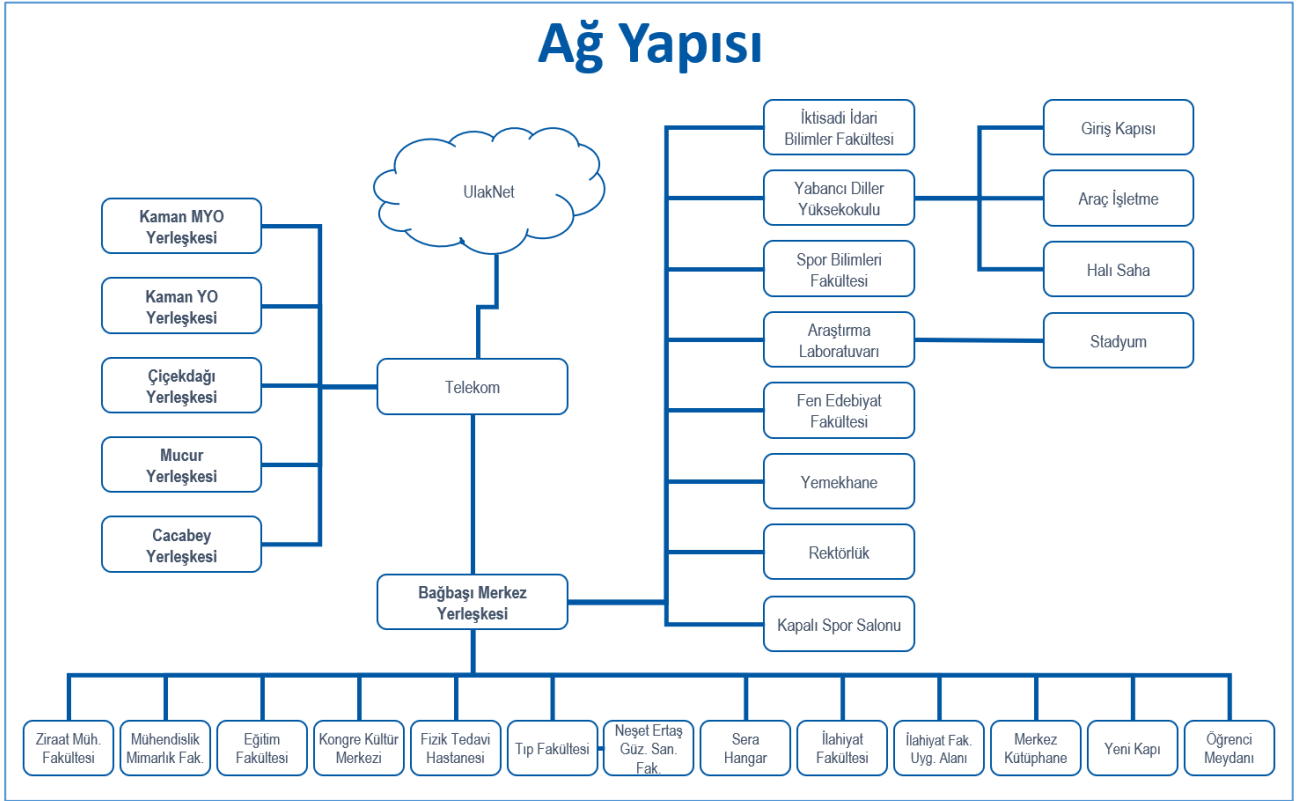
Ağ Yapısı

UlakNet

Kaman MYO Yerleşkesi

Kaman YO Yerleşkesi

Çiçekdağı Yerleşkesi

Mucur Yerleşkesi

Cacabey Yerleşkesi

Telekom

Bağbaşı Merkez Yerleşkesi

İktisadi İdari Bilimler Fakültesi

Yabancı Diller Yüksekokulu

Spor Bilimleri Fakültesi

Araştırma Laboratuvarı

Fen Edebiyat Fakültesi

Yemekhane

Rektörlük

Kapalı Spor Salonu

Giriş Kapısı

Araç İşletme

Halı Saha

Stadyum

Ziraat Müh. Fakültesi

Mühendislik Mimarlık Fak.

Eğitim Fakültesi

Kongre Kültür Merkezi

Fizik Tedavi Hastanesi

Tıp Fakültesi

Neşet Ertaş Güz. San. Fak.

Sera Hangar

İlahiyat Fakültesi

İlahiyat Fak. Uyg. Alanı

Merkez Kütüphane

Yeni Kapı

Öğrenci Meydanı